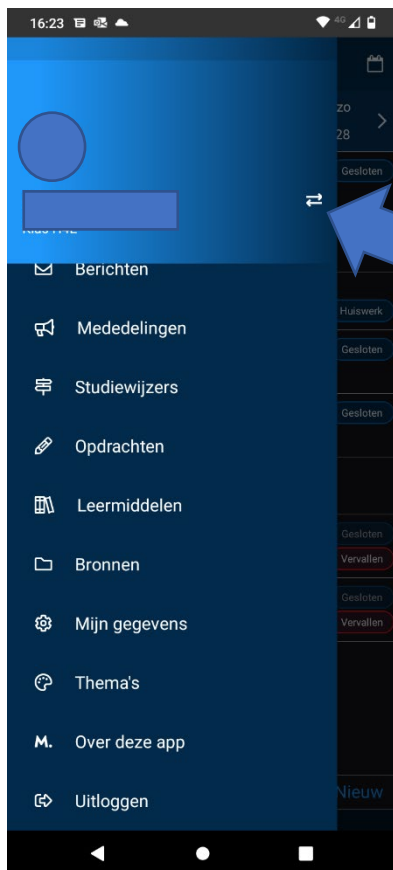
16:23

4G

zo
28

Gesloten

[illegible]

Berichten

Mededelingen

Studiewijzers

Opdrachten

Leermiddelen

Bronnen

Mijn gegevens

Thema's

M. Over deze app

Uitloggen

Huiswerk
Gesloten
Gesloten
Gesloten
Vervallen
Gesloten
Vervallen

Nieuw